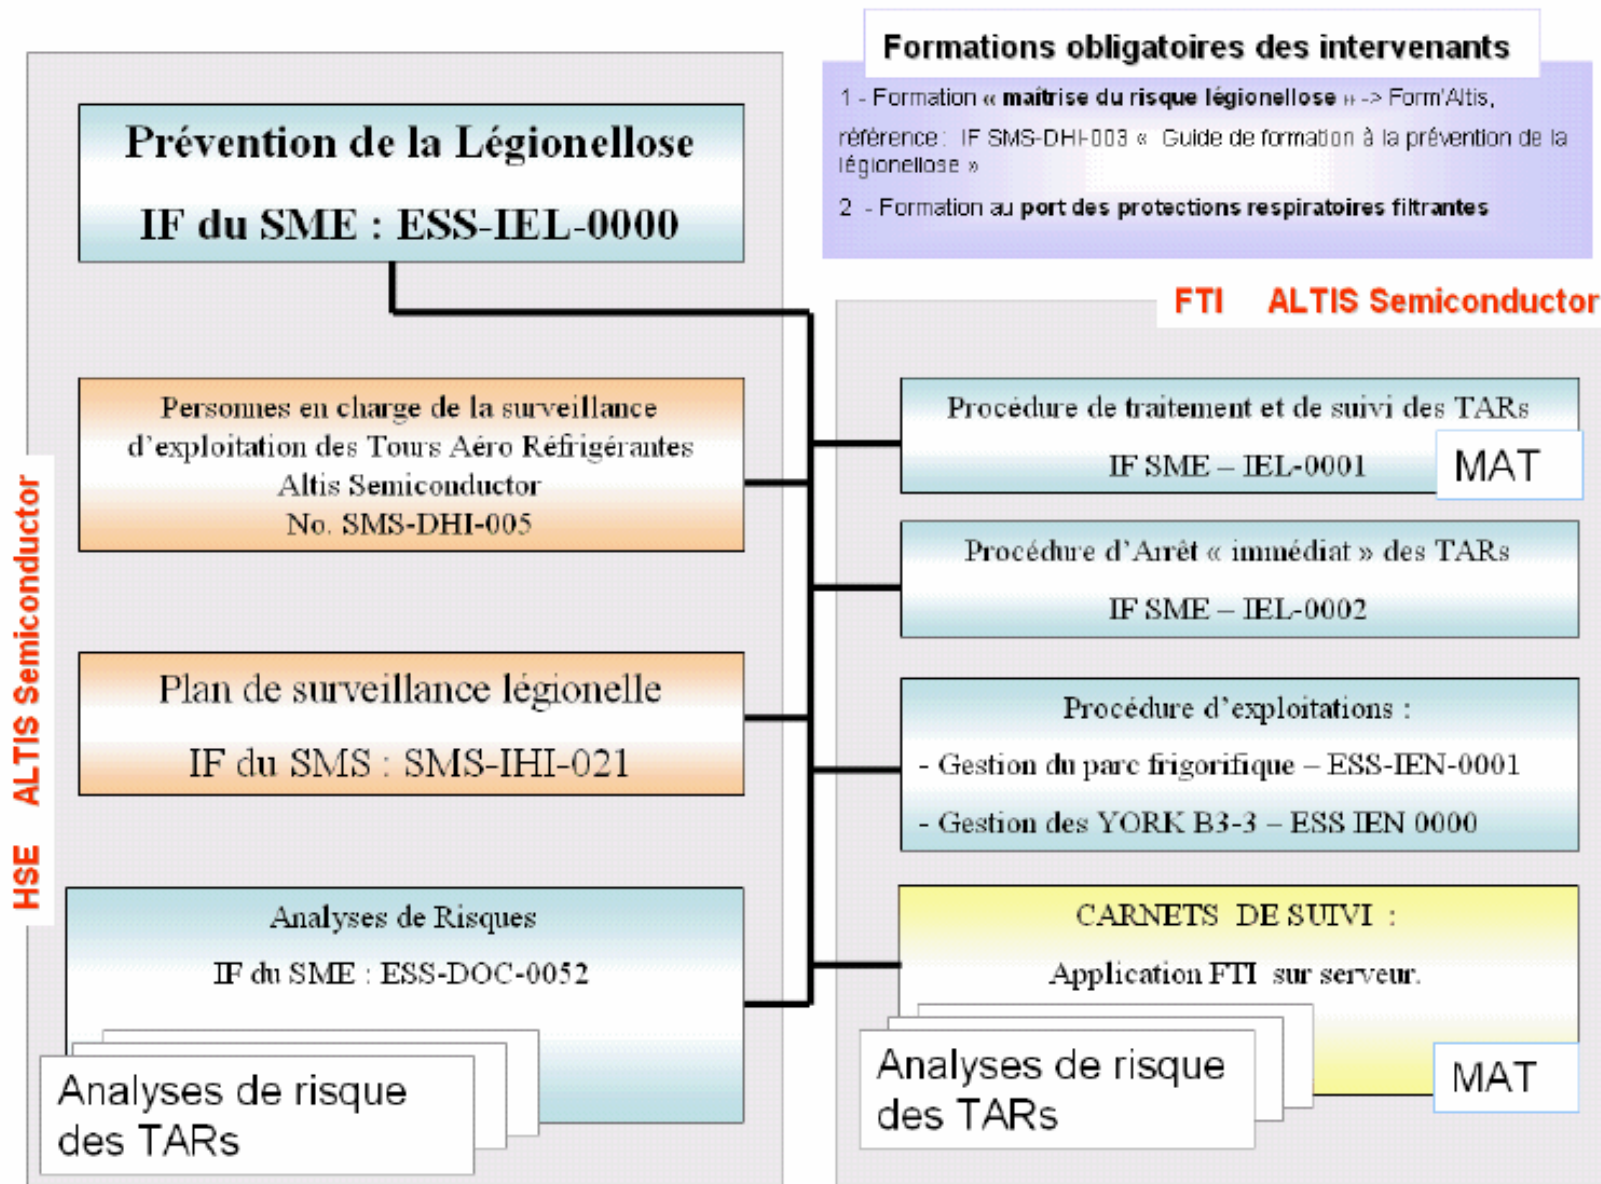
Formations obligatoires des intervenants

1 - Formation « maîtrise du risque légionellose » -> Form'Altis, référence : IF SMS-DHI-003 « Guide de formation à la prévention de la légionellose »

2 - Formation au port des protections respiratoires filtrantes

Prévention de la Légionellose

IF du SME : ESS-IEL-0000

HSE ALTIS Semiconductor

Personnes en charge de la surveillance d'exploitation des Tours Aéro Réfrigérantes Altis Semiconductor No. SMS-DHI-005

Plan de surveillance légionelle

IF du SMS : SMS-IHI-021

Analyses de Risques

IF du SME : ESS-DOC-0052

Analyses de risque des TARs

FTI ALTIS Semiconductor

Procédure de traitement et de suivi des TARs

IF SME – IEL-0001

MAT

Procédure d'Arrêt « immédiat » des TARs

IF SME – IEL-0002

Procédure d'exploitations :

- Gestion du parc frigorifique – ESS-IEN-0001

- Gestion des YORK B3-3 – ESS IEN 0000

CARNETS DE SUIVI :

Application FTI sur serveur.

Analyses de risque des TARs

MAT